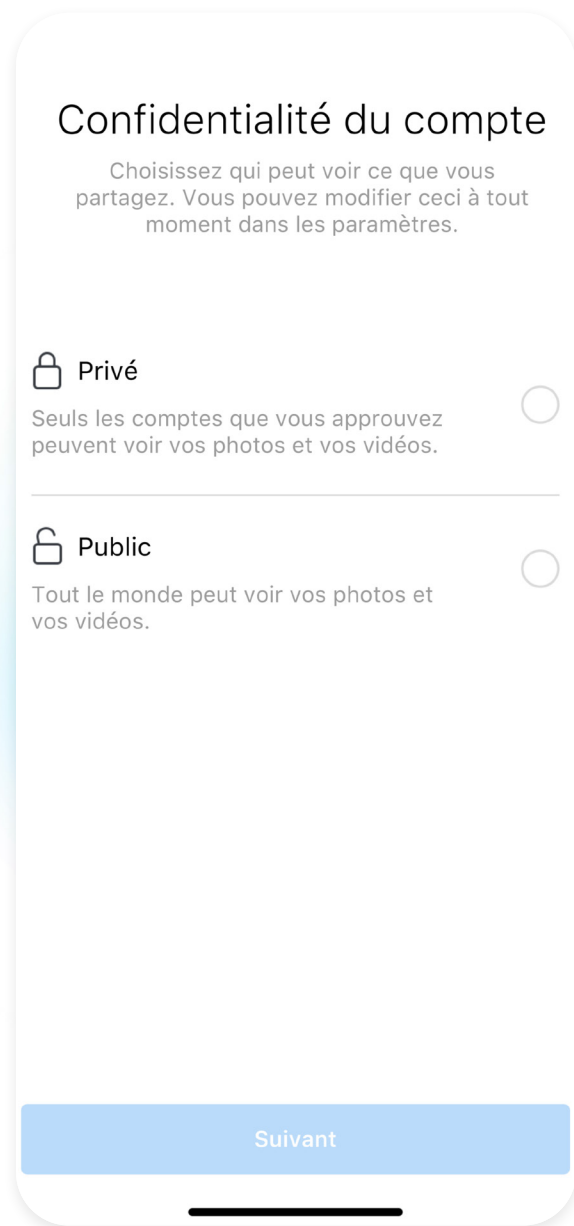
Confidentialité du compte

Choisissez qui peut voir ce que vous partagez. Vous pouvez modifier ceci à tout moment dans les paramètres.

Privé

Seuls les comptes que vous approuvez peuvent voir vos photos et vos vidéos.

Public

Tout le monde peut voir vos photos et vos vidéos.

Suivant